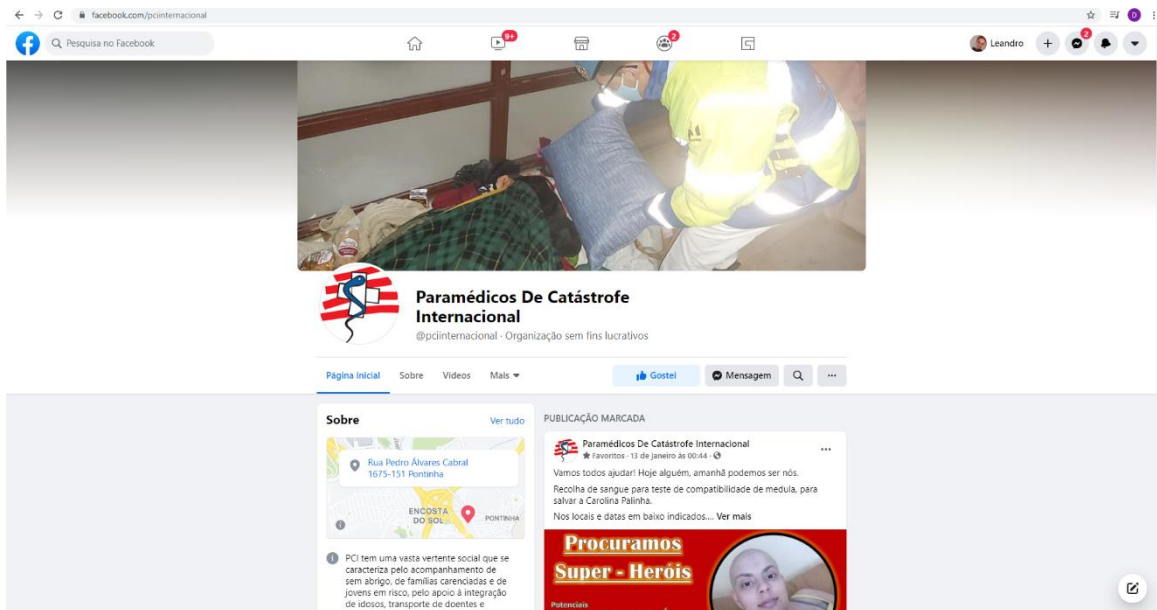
facebook.com/pciinternacional

Pesquisa no Facebook

9+

2

Leandro

2

Paramédicos De Catástrofe Internacional

@pciinternacional · Organização sem fins lucrativos

Página inicial Sobre Vídeos Mais

Gostei Mensagem

Sobre

Ver tudo

Rua Pedro Álvares Cabral 1675-151 Pontinha

ENCOSTA DO SOL

PONTINHA

PCI tem uma vasta vertente social que se caracteriza pelo acompanhamento de sem abrigo, de famílias carenciadas e de jovens em risco, pelo apoio à integração de idosos, transporte de doentes e

PUBLICAÇÃO MARCADA

Paramédicos De Catástrofe Internacional

Favoritos · 13 de janeiro às 00:44 ·

Vamos todos ajudar! Hoje alguém, amanhã podemos ser nós.

Recolha de sangue para teste de compatibilidade de medula, para salvar a Carolina Palinha.

Nos locais e datas em baixo indicados.... Ver mais

Procuramos

Super - Heróis

Potenciais